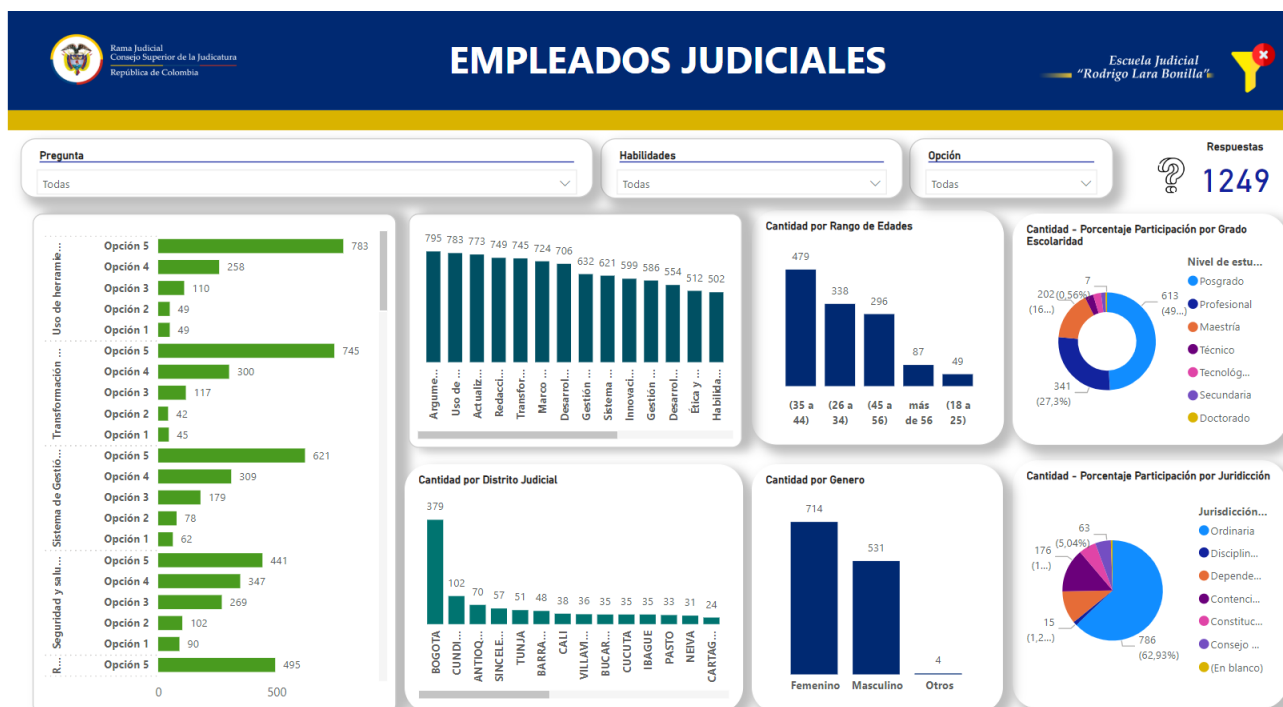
Rama Judicial
Consejo Superior de la Judicatura
República de Colombia

EMPLEADOS JUDICIALES

Escuela Judicial
"Rodrigo Lara Bonilla"

Pregunta
Todas

Habilidades
Todas

Opción
Todas

Respuestas
1249

| | | |
|---|---|---|
| Uso de herramie... | Opción 5 | 783 |
| | Opción 4 | 258 |
| | Opción 3 | 110 |
| | Opción 2 | 49 |
| | Opción 1 | 49 |
| Transformación ... | Opción 5 | 745 |
| | Opción 4 | 300 |
| | Opción 3 | 117 |
| | Opción 2 | 42 |
| | Opción 1 | 45 |
| Sistema de Gestió... | Opción 5 | 621 |
| | Opción 4 | 309 |
| | Opción 3 | 179 |
| | Opción 2 | 78 |
| | Opción 1 | 62 |
| Seguridad y salu... | Opción 5 | 441 |
| | Opción 4 | 347 |
| | Opción 3 | 269 |
| | Opción 2 | 102 |
| | Opción 1 | 90 |
| R... | Opción 5 | 495 |

0 500

795 783 773 749 745 724 706 632 621 599 586 554 512 502
Argume... Uso de ... Actualiz... Redacci... Transfor... Marco ... Desarrol... Gestión ... Sistema ... Innovaci... Gestión ... Desarrol... Ética y ... Habilida...

Cantidad por Rango de Edades
479 338 296 87 49
(35 a 44) (26 a 34) (45 a 56) más de 56 (18 a 25)

Cantidad - Porcentaje Participación por Grado Escolaridad
7 (0,56%) 202 (16...) 613 (49,...) 341 (27,3%)
Nivel de estu...
Posgrado
Profesional
Maestría
Técnico
Tecnológ...
Secundaria
Doctorado

Cantidad por Distrito Judicial
379 102 70 57 51 48 38 36 35 35 35 33 31 24
BOGOTA CUNDI... ANTIOQ... SINCELE... TUNJA BARRA... CALI VILLAVI... BUCAR... CUCUTA IBAGUE PASTO NEIVA CARTAG...

Cantidad por Genero
714 531 4
Femenino Masculino Otros

Cantidad - Porcentaje Participación por Juridicción
63 176 (5,04%) (1...) 15 (1,2...) 786 (62,93%)
Jurisdicción...
Ordinaria
Disciplin...
Depende...
Contenci...
Constituc...
Consejo ...
(En blanco)